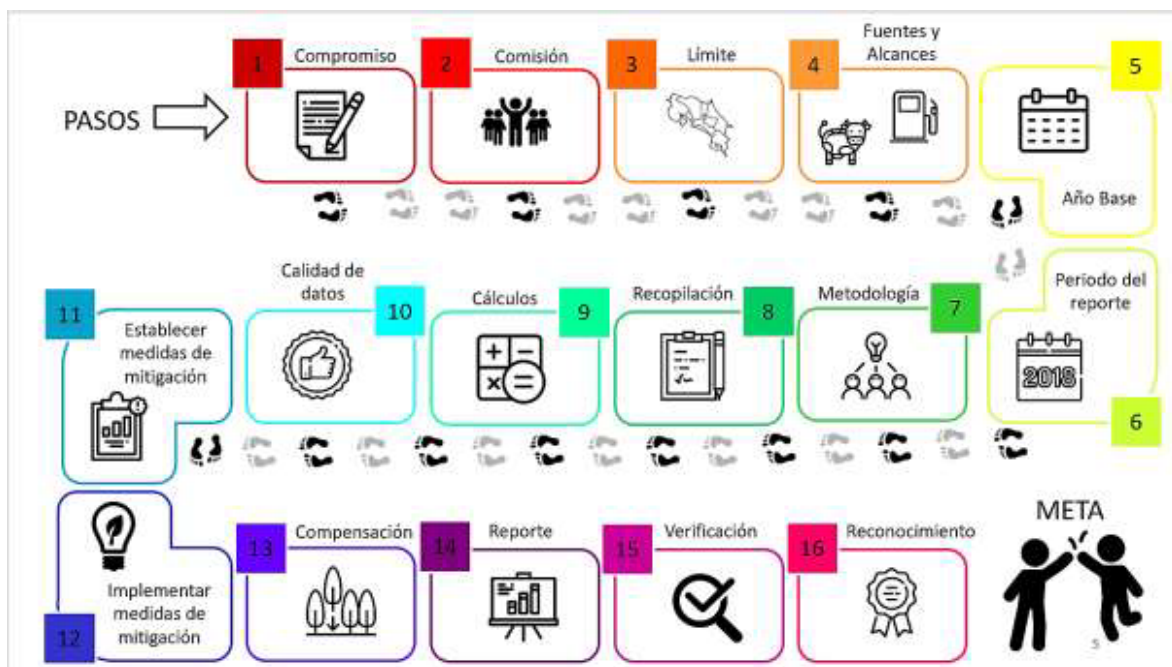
PASOS

1 Compromiso

2 Comisión

3 Límite

4 Fuentes y Alcances

5 Año Base

6 Período del reporte

2018

7 Metodología

8 Recopilación

9 Cálculos

10 Calidad de datos

11 Establecer medidas de mitigación

12 Implementar medidas de mitigación

13 Compensación

14 Reporte

15 Verificación

16 Reconocimiento

META

5